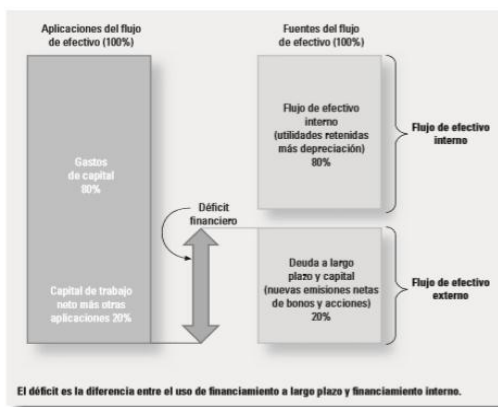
Aplicaciones del flujo de efectivo (100%)

Fuentes del flujo de efectivo (100%)

Gastos de capital 80%

Capital de trabajo neto más otras aplicaciones 20%

Flujo de efectivo interno (utilidades retenidas más depreciación) 80%

Flujo de efectivo interno

Déficit financiero

Deuda a largo plazo y capital (nuevas emisiones netas de bonos y acciones) 20%

Flujo de efectivo externo

El déficit es la diferencia entre el uso de financiamiento a largo plazo y financiamiento interno.